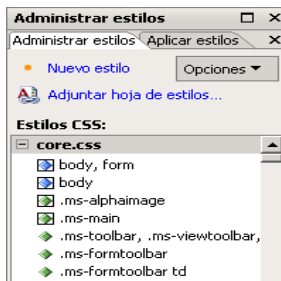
Administrar estilos

Administrar estilos | Aplicar estilos

Nuevo estilo

Opciones ▼

Adjuntar hoja de estilos...

Estilos CSS:

core.css

body, form

body

.ms-alphaimage

.ms-main

.ms-toolbar, .ms-viewtoolbar,

.ms-formtoolbar

.ms-formtoolbar td